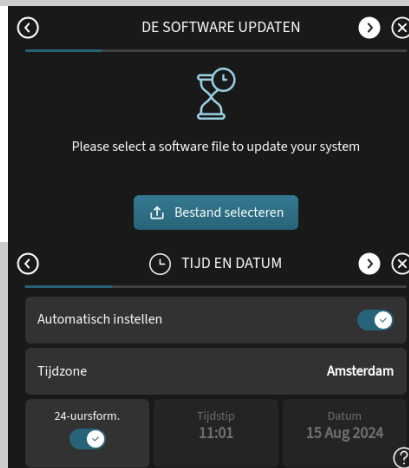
DE SOFTWARE UPDATEN

Please select a software file to update your system

Bestand selecteren

TIJD EN DATUM

Automatisch instellen

Tijdzone

Amsterdam

24-uursform.

Tijdstip
11:01

Datum
15 Aug 2024

?